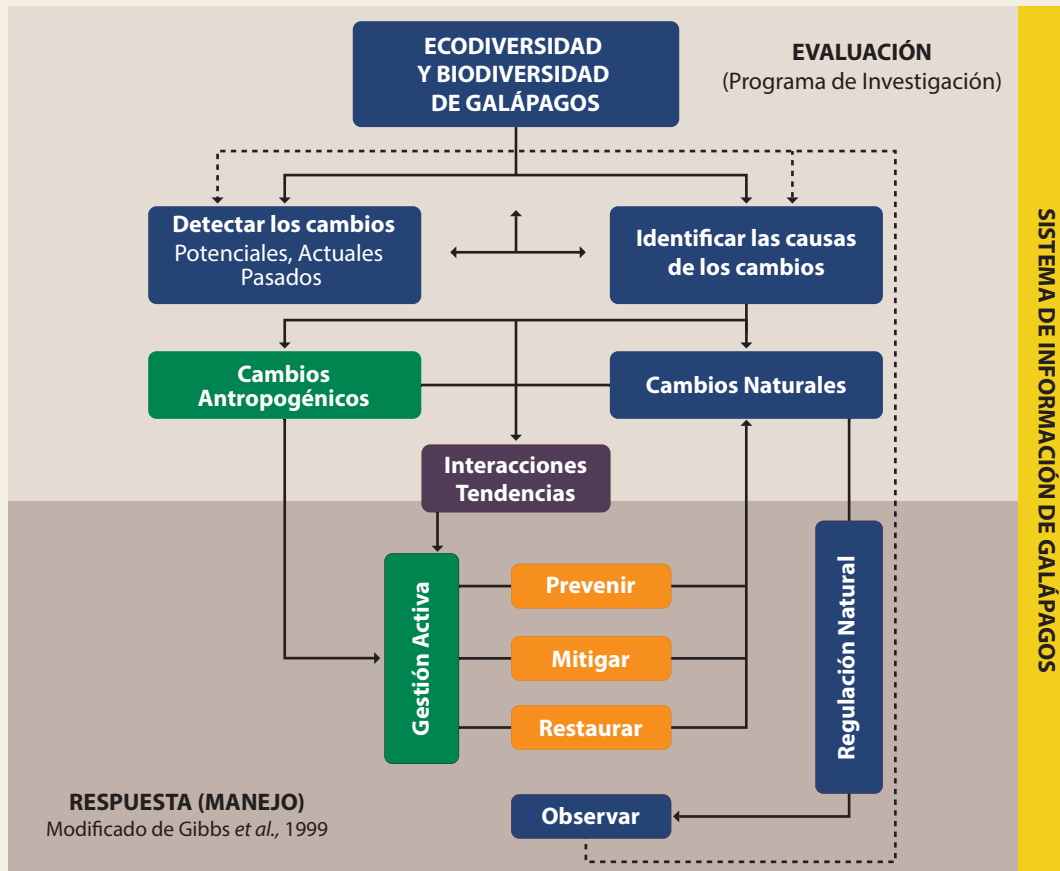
ECODIVERSIDAD Y BIODIVERSIDAD DE GALÁPAGOS

EVALUACIÓN
(Programa de Investigación)

SISTEMA DE INFORMACIÓN DE GALÁPAGOS

Detectar los cambios
Potenciales, Actuales Pasados

Identificar las causas de los cambios

Cambios Antropogénicos

Cambios Naturales

Interacciones Tendencias

Gestión Activa

Prevenir

Mitigar

Restaurar

Regulación Natural

Observar

RESPUESTA (MANEJO)
Modificado de Gibbs *et al.,* 1999